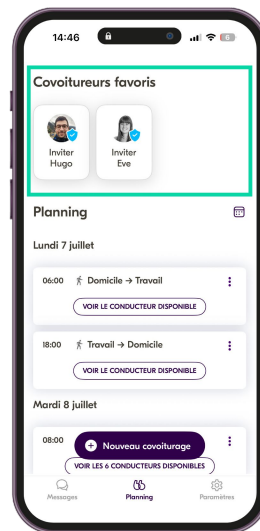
14:46

Covoitureurs favoris

Inviter Hugo

Inviter Eve

Planning

Lundi 7 juillet

06:00 Domicile → Travail

VOIR LE CONDUCTEUR DISPONIBLE

18:00 Travail → Domicile

VOIR LE CONDUCTEUR DISPONIBLE

Mardi 8 juillet

08:00

Nouveau covoiturage

VOIR LES 6 CONDUCTEURS DISPONIBLES

Messages

Planning

Paramètres